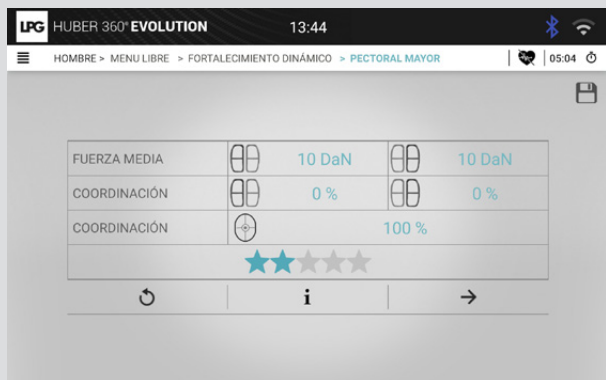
LPG HUBER 360° EVOLUTION 13:44

HOMBRE > MENU LIBRE > FORTALECIMIENTO DINÁMICO > PECTORAL MAYOR | 05:04

| FUERZA MEDIA | 10 DaN | 10 DaN |
|---|---|---|
| COORDINACIÓN | 0 % | 0 % |
| COORDINACIÓN | 100 % | |

i →